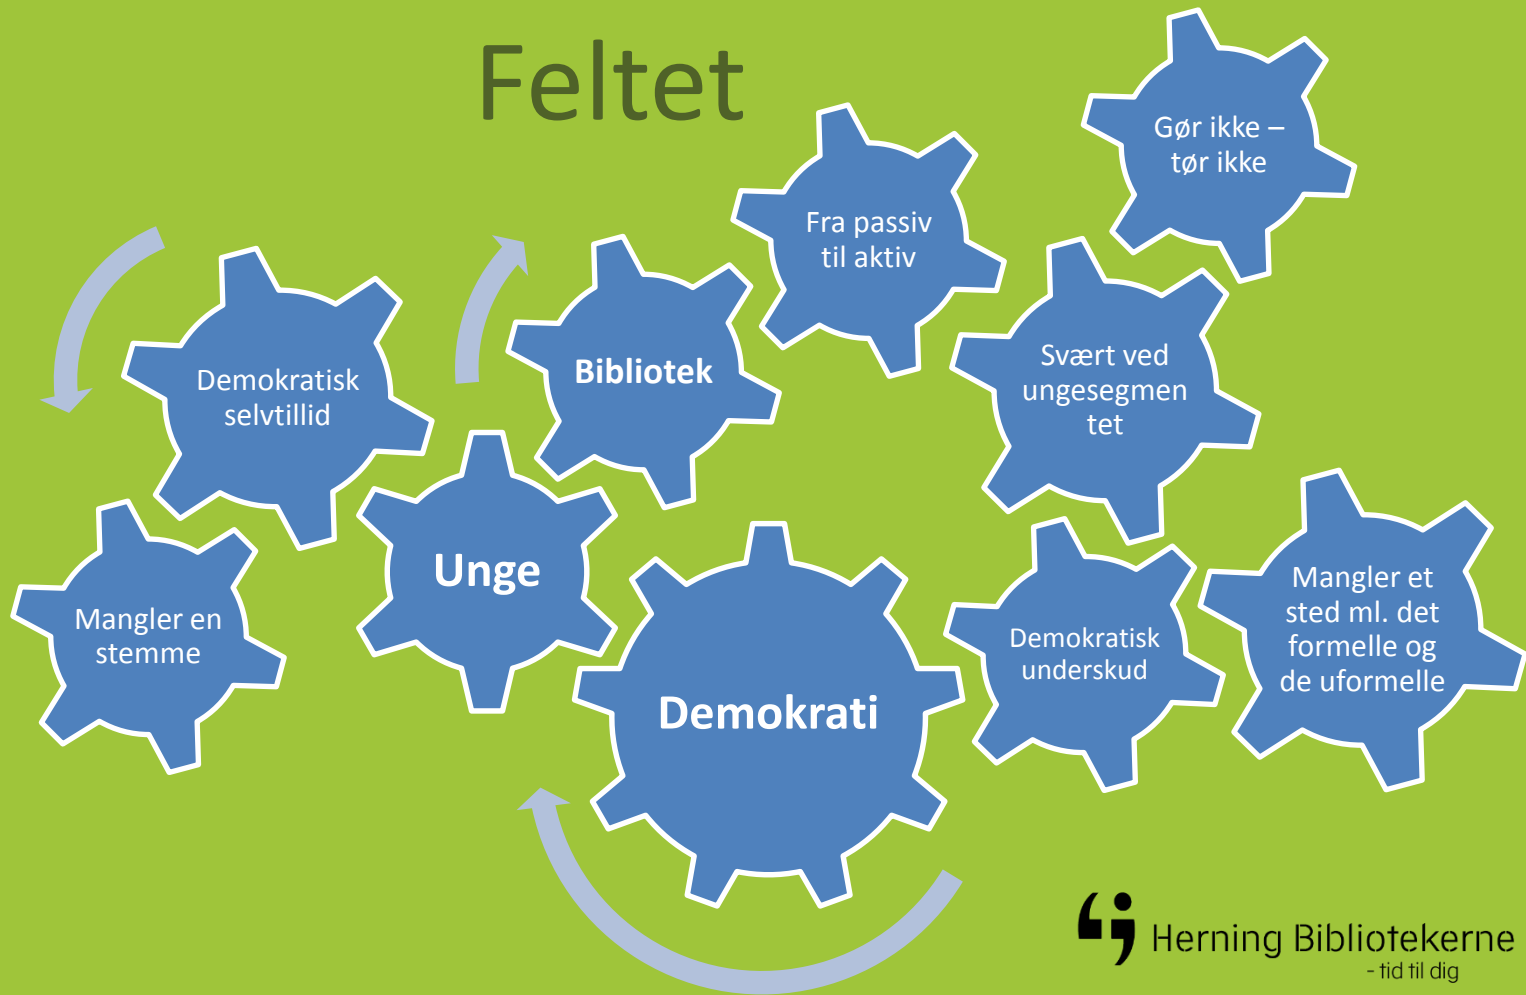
Feltet

Demokratisk selvtillid

Mangler en stemme

Unge

Bibliotek

Fra passiv til aktiv

Gør ikke – tør ikke

Svært ved ungesegmen tet

Demokrati

Demokratisk underskud

Mangler et sted ml. det formelle og de uformelle

Herning Bibliotekerne
- tid til dig